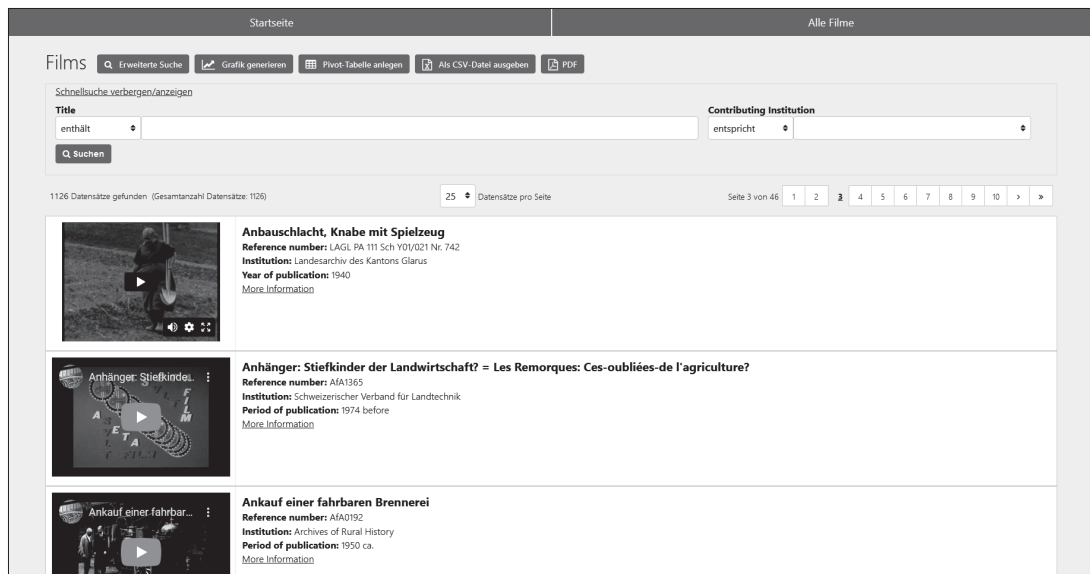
Startseite

Alle Filme

Films Erweiterte Suche Grafik generieren Pivot-Tabelle anlegen Als CSV-Datei ausgeben PDF

Schnellsuche verbergen/anzeigen

Title

enthält

Contributing Institution

entspricht

Suchen

1126 Datensätze gefunden (Gesamtanzahl Datensätze: 1126)

25 Datensätze pro Seite

Seite 3 von 46 1 2 3 4 5 6 7 8 9 10 › »

Anbauschlacht, Knabe mit Spielzeug
Reference number: LAGL PA 111 Sch Y01/021 Nr. 742
Institution: Landesarchiv des Kantons Glarus
Year of publication: 1940
More Information

Anhänger: Stiefkinde...

Anhänger: Stiefkinder der Landwirtschaft? = Les Remorques: Ces-oubliées-de l'agriculture?
Reference number: AfA1365
Institution: Schweizerischer Verband für Landtechnik
Period of publication: 1974 before
More Information

Ankauf einer fahrbar...

Ankauf einer fahrbaren Brennerei
Reference number: AfA0192
Institution: Archives of Rural History
Period of publication: 1950 ca.
More Information